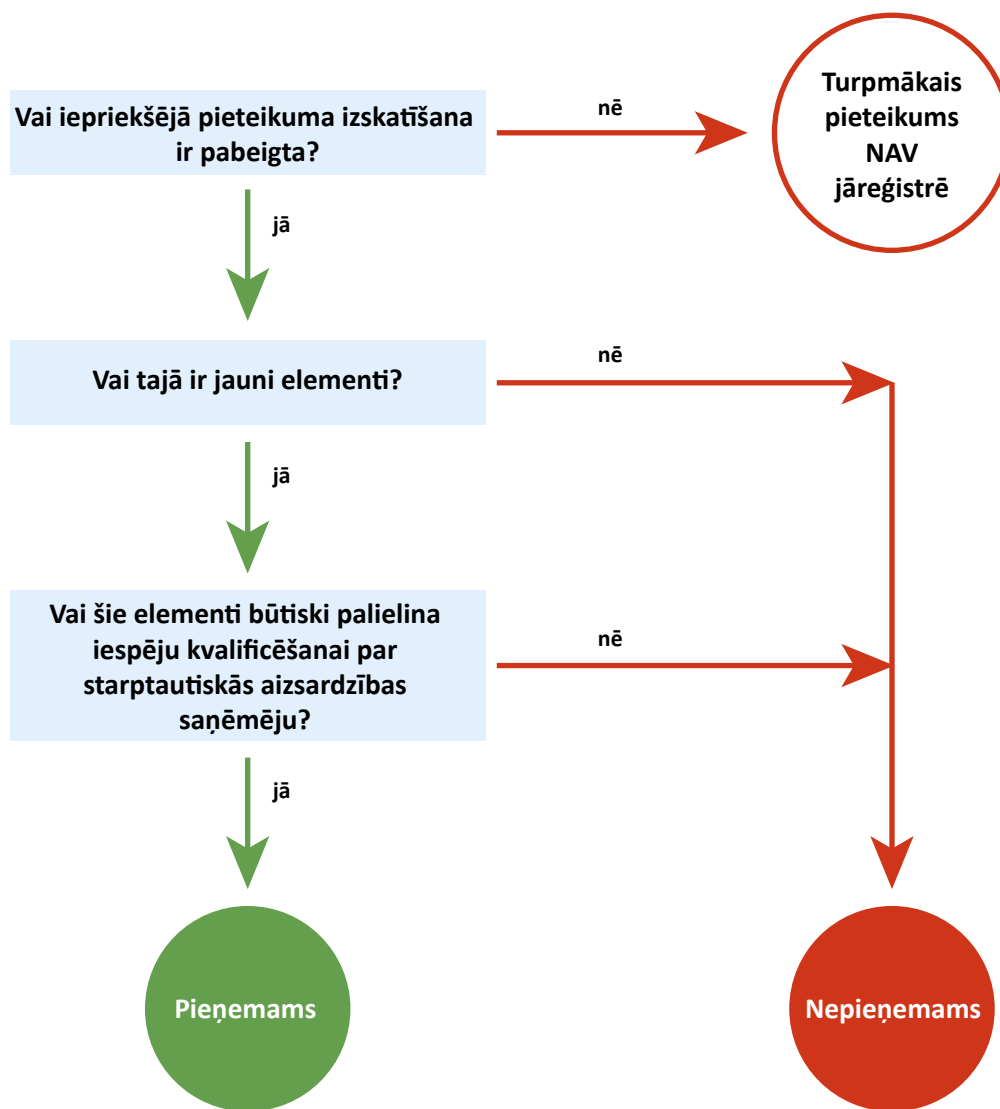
Vai iepriekšējā pieteikuma izskatīšana ir pabeigta?

nē

Turpmākais pieteikums NAV jāreģistrē

jā

Vai tajā ir jauni elementi?

nē

jā

Vai šie elementi būtiski palielina iespēju kvalificēšanai par starptautiskās aizsardzības saņēmēju?

nē

jā

Pieņemams

Nepieņemams